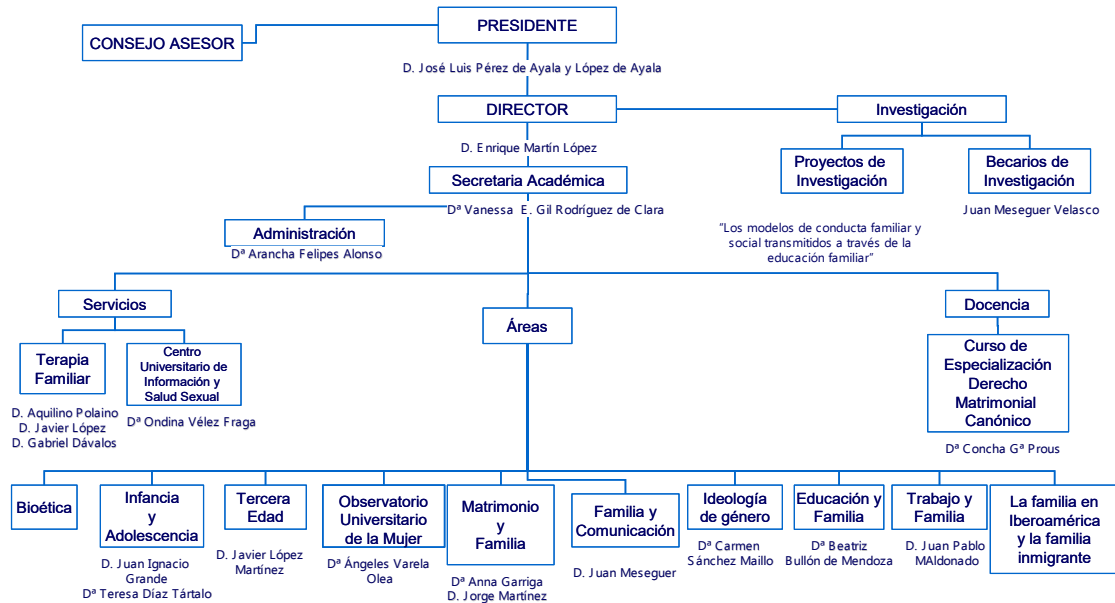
PRESIDENTE

CONSEJO ASESOR

D. José Luis Pérez de Ayala y López de Ayala

DIRECTOR

Investigación

D. Enrique Martín López

Proyectos de Investigación

Becarios de Investigación

Secretaria Académica

Dª Vanessa E. Gil Rodríguez de Clara

Juan Meseguer Velasco

Administración

Dª Arancha Felipes Alonso

"Los modelos de conducta familiar y social transmitidos a través de la educación familiar"

Servicios

Áreas

Docencia

Terapia Familiar

Centro Universitario de Información y Salud Sexual

Curso de Especialización Derecho Matrimonial Canónico

D. Aquilino Polaino
D. Javier López
D. Gabriel Dávalos

Dª Ondina Vélez Fraga

Dª Concha Gª Prous

Bioética

Infancia y Adolescencia

Tercera Edad

Observatorio Universitario de la Mujer

Matrimonio y Familia

Familia y Comunicación

Ideología de género

Educación y Familia

Trabajo y Familia

La familia en Iberoamérica y la familia inmigrante

D. Juan Ignacio Grande
Dª Teresa Díaz Tártalo

D. Javier López Martínez

Dª Ángeles Varela Olea

Dª Anna Garriga
D. Jorge Martínez

D. Juan Meseguer

Dª Carmen Sánchez Maillo

Dª Beatriz Bullón de Mendoza

D. Juan Pablo MAldonado